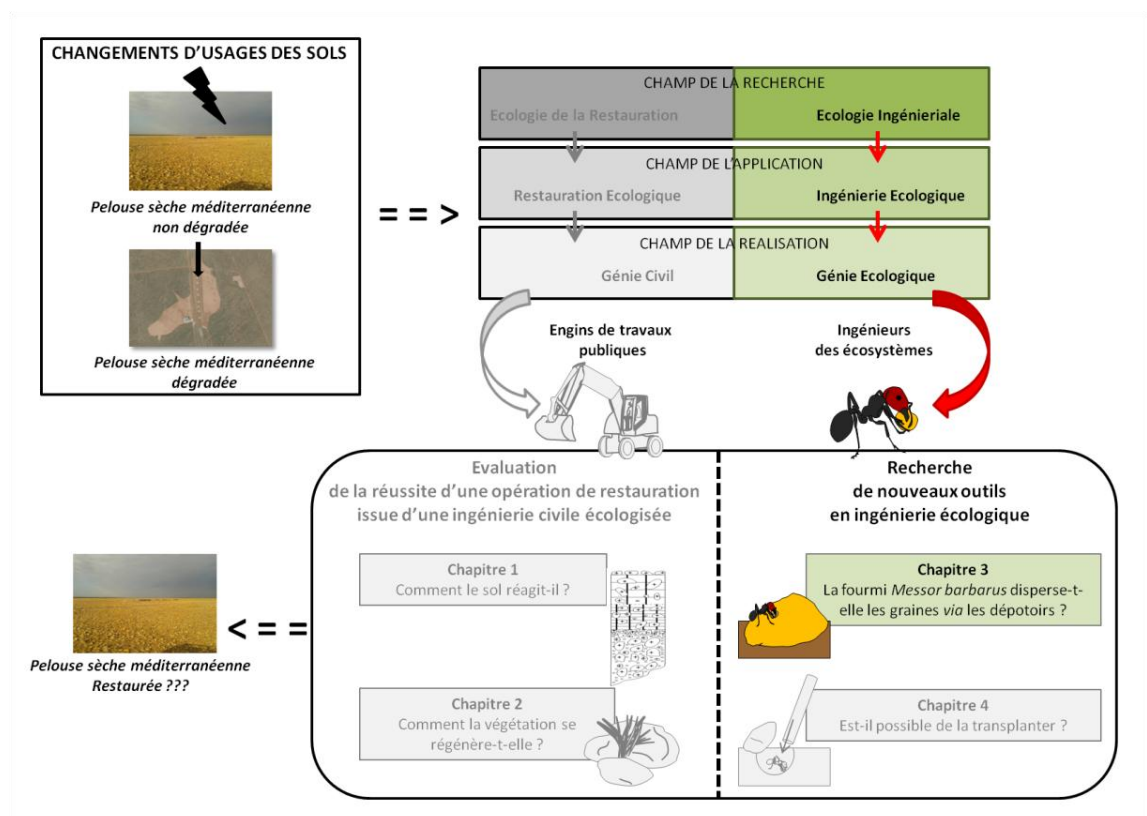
CHANGEMENTS D'USAGES DES SOLS

Pelouse sèche méditerranéenne non dégradée

Pelouse sèche méditerranéenne dégradée

= = >

CHAMP DE LA RECHERCHE

Ecologie de la Restauration

Ecologie Ingénieriale

CHAMP DE L'APPLICATION

Restauration Ecologique

Ingénierie Ecologique

CHAMP DE LA REALISATION

Génie Civil

Génie Ecologique

Engins de travaux publiques

Ingénieurs des écosystèmes

Evaluation de la réussite d'une opération de restauration issue d'une ingénierie civile écologisée

Chapitre 1
Comment le sol réagit-il ?

Chapitre 2
Comment la végétation se régénère-t-elle ?

Recherche de nouveaux outils en ingénierie écologique

Chapitre 3
La fourmi *Messor barbarus* disperse-t-elle les graines *via* les dépotoirs ?

Chapitre 4
Est-il possible de la transplanter ?

< = = =

Pelouse sèche méditerranéenne Restaurée ???